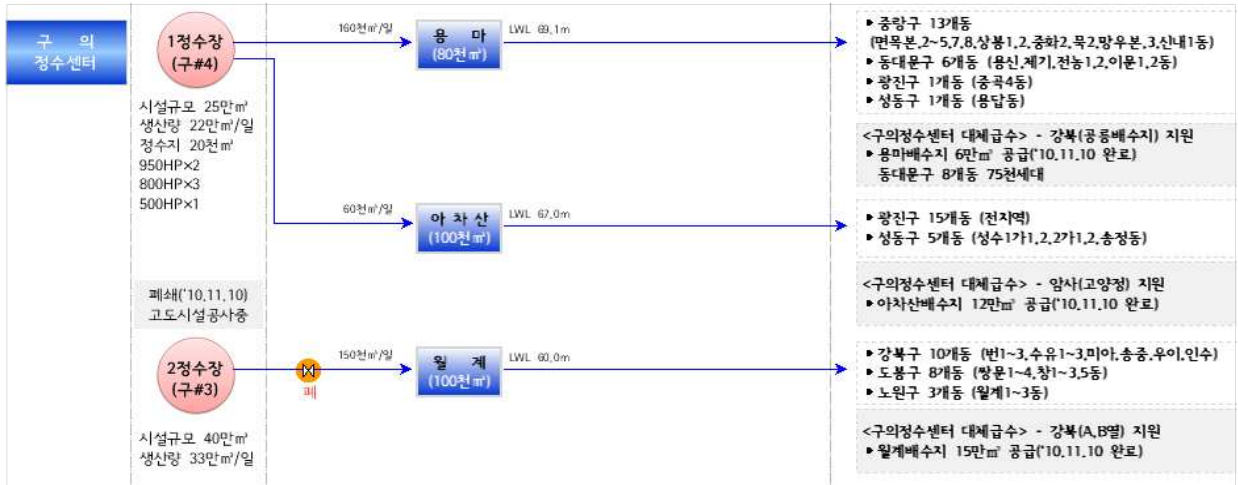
구 의 정수센터

1정수장 (구#4)

시설규모 25만㎥
생산량 22만㎥/일
정수지 20천㎥
950HP×2
800HP×3
500HP×1

160천㎥/일

용 마 (80천㎥)

LWL 69.1m

▸ 중랑구 13개동 (면목본,2~5,7,8,상봉1,2,중화2,묵2,망우본,3,신내1동)
▸ 동대문구 6개동 (용신,제기,전농1,2,이문1,2동)
▸ 광진구 1개동 (중곡4동)
▸ 성동구 1개동 (용답동)

<구의정수센터 대체급수> - 강북(공릉배수지) 지원
▸ 용마배수지 6만㎥ 공급('10.11.10 완료)
동대문구 8개동 75천세대

60천㎥/일

아 차 산 (100천㎥)

LWL 67.0m

▸ 광진구 15개동 (전지역)
▸ 성동구 5개동 (성수1가1,2,2가1,2,송정동)

<구의정수센터 대체급수> - 암사(고양정) 지원
▸ 아차산배수지 12만㎥ 공급('10.11.10 완료)

폐쇄('10.11.10)
고도시설공사중

2정수장 (구#3)

시설규모 40만㎥
생산량 33만㎥/일

150천㎥/일

폐

월 계 (100천㎥)

LWL 60.0m

▸ 강북구 10개동 (번1~3,수유1~3,미아,송중,우이,인수)
▸ 도봉구 8개동 (방문1~4,창1~3,5동)
▸ 노원구 3개동 (월계1~3동)

<구의정수센터 대체급수> - 강북(A,B열) 지원
▸ 월계배수지 15만㎥ 공급('10.11.10 완료)